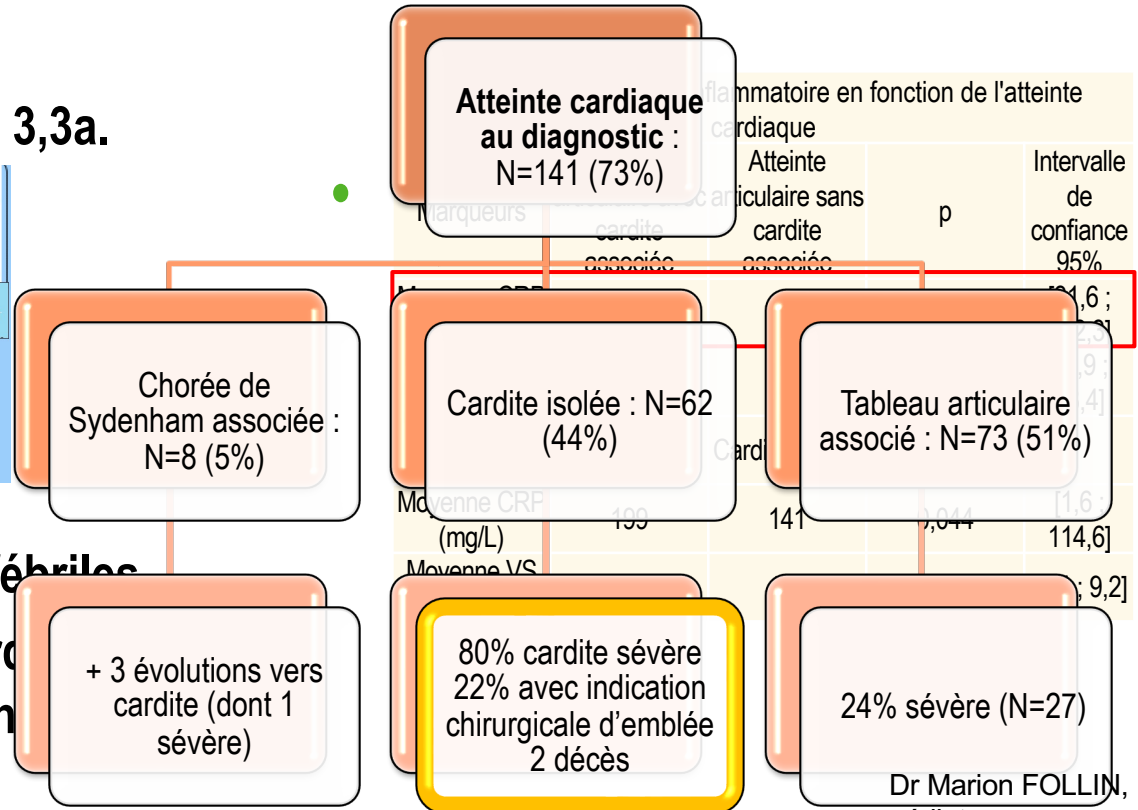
3,3a.

Atteinte cardiaque au diagnostic : N=141 (73%)

flammatoire en fonction de l'atteinte cardiaque

| Marqueurs | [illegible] cardite associée | Atteinte articulaire sans cardite associée | p | Intervalle de confiance 95% |
|---|---|---|---|---|
| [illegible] CRP | | | | [21,6 ; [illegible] |
| | | | | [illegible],9 ; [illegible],4] |
| | Cardi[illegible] | | | |
| Moyenne CRP (mg/L) | 199 | 141 | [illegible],044 | [1,6 ; 114,6] |
| Moyenne VS | | | | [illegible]; 9,2] |

Chorée de Sydenham associée : N=8 (5%)

Cardite isolée : N=62 (44%)

Tableau articulaire associé : N=73 (51%)

ébriles

+ 3 évolutions vers cardite (dont 1 sévère)

80% cardite sévère
22% avec indication chirurgicale d'emblée
2 décès

24% sévère (N=27)

Dr Marion FOLLIN,